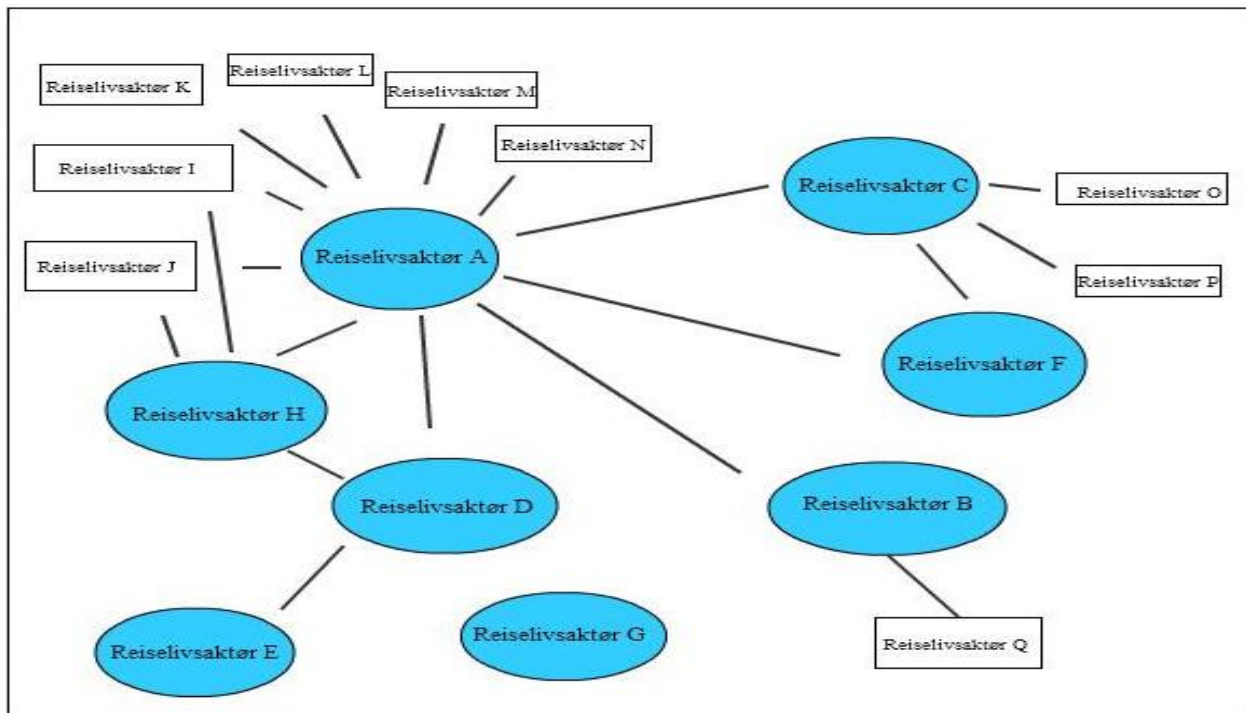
Reiselivsaktør K

Reiselivsaktør L

Reiselivsaktør M

Reiselivsaktør N

Reiselivsaktør I

Reiselivsaktør C

Reiselivsaktør O

Reiselivsaktør J

Reiselivsaktør A

Reiselivsaktør P

Reiselivsaktør F

Reiselivsaktør H

Reiselivsaktør D

Reiselivsaktør B

Reiselivsaktør E

Reiselivsaktør G

Reiselivsaktør Q